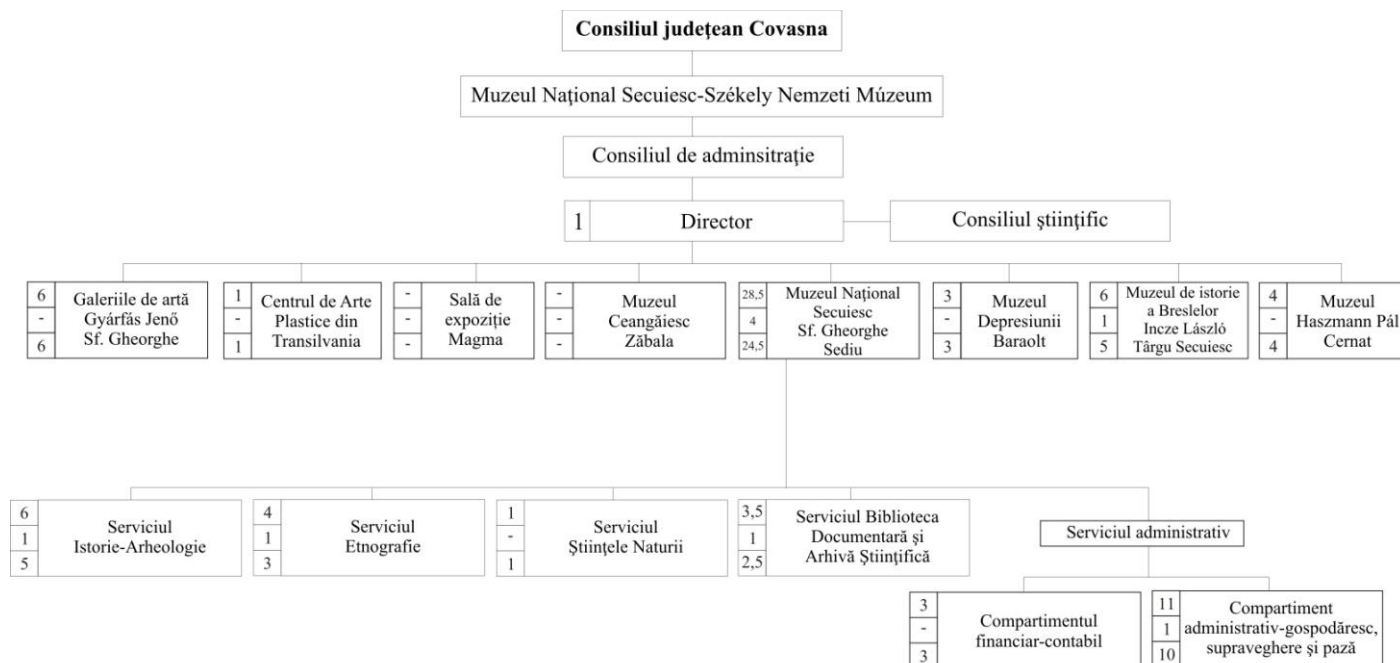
Consiliul județean Covasna

Muzeul Național Secuiesc-Székely Nemzeti Múzeum

Consiliul de adminsitrație

1 Director

Consiliul științific

| 6 | Galeriile de artă Gyárfás Jenő Sf. Gheorghe |
|---|---|
| - | |
| 6 | |

| 1 | Centrul de Arte Plastice din Transilvania |
|---|---|
| - | |
| 1 | |

| - | Sală de expoziție Magma |
|---|---|
| - | |
| - | |

| - | Muzeul Ceangăiesc Zăbala |
|---|---|
| - | |
| - | |

| 28,5 | Muzeul Național Secuiesc Sf. Gheorghe Sediu |
|---|---|
| 4 | |
| 24,5 | |

| 3 | Muzeul Depresiunii Baraolt |
|---|---|
| - | |
| 3 | |

| 6 | Muzeul de istorie a Breslelor Incze László Târgu Secuiesc |
|---|---|
| 1 | |
| 5 | |

| 4 | Muzeul Haszmann Pál Cernat |
|---|---|
| - | |
| 4 | |

| 6 | Serviciul Istorie-Arheologie |
|---|---|
| 1 | |
| 5 | |

| 4 | Serviciul Etnografie |
|---|---|
| 1 | |
| 3 | |

| 1 | Serviciul Științele Naturii |
|---|---|
| - | |
| 1 | |

| 3,5 | Serviciul Biblioteca Documentară și Arhivă Științifică |
|---|---|
| 1 | |
| 2,5 | |

Serviciul administrativ

| 3 | Compartimentul financiar-contabil |
|---|---|
| - | |
| 3 | |

| 11 | Compartiment administrativ-gospodăresc, supraveghere și pază |
|---|---|
| 1 | |
| 10 | |